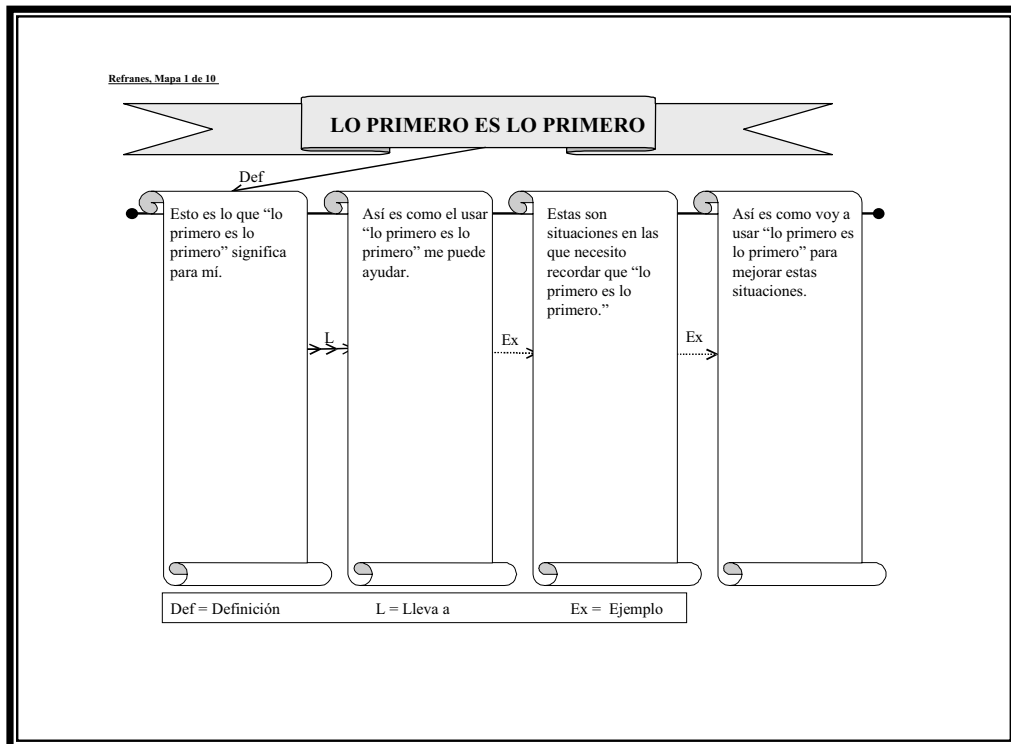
Refranes, Mapa 1 de 10

LO PRIMERO ES LO PRIMERO

Def

Esto es lo que “lo primero es lo primero” significa para mí.

L

Así es como el usar “lo primero es lo primero” me puede ayudar.

Ex

Estas son situaciones en las que necesito recordar que “lo primero es lo primero.”

Ex

Así es como voy a usar “lo primero es lo primero” para mejorar estas situaciones.

Def = Definición L = Lleva a Ex = Ejemplo